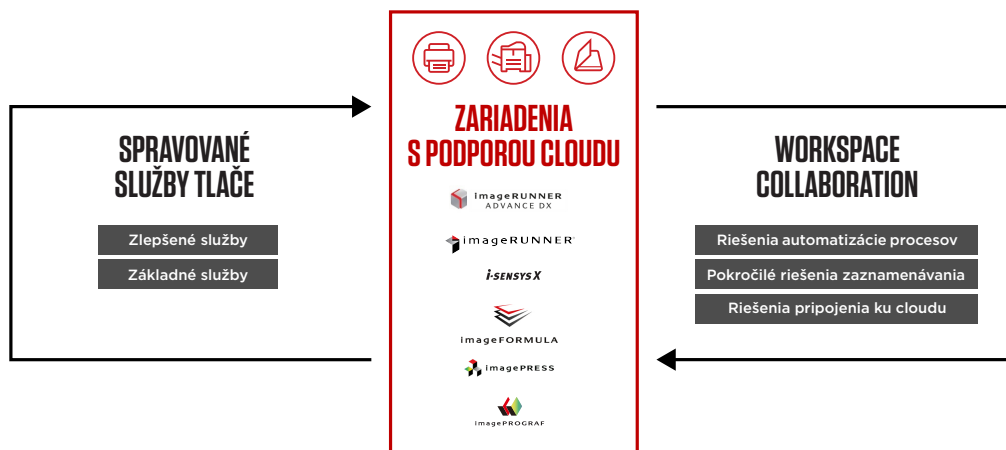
SPRAVOVANÉ SLUŽBY TLAČE

Zlepšené služby

Základné služby

ZARIADENIA S PODPOROU CLOUDU

imageRUNNER ADVANCE DX

imageRUNNER

i-SENSYS X

imageFORMULA

imagePRESS

imagePROGRAF

WORKSPACE COLLABORATION

Riešenia automatizácie procesov

Pokročilé riešenia zaznamenávania

Riešenia pripojenia ku cloudu